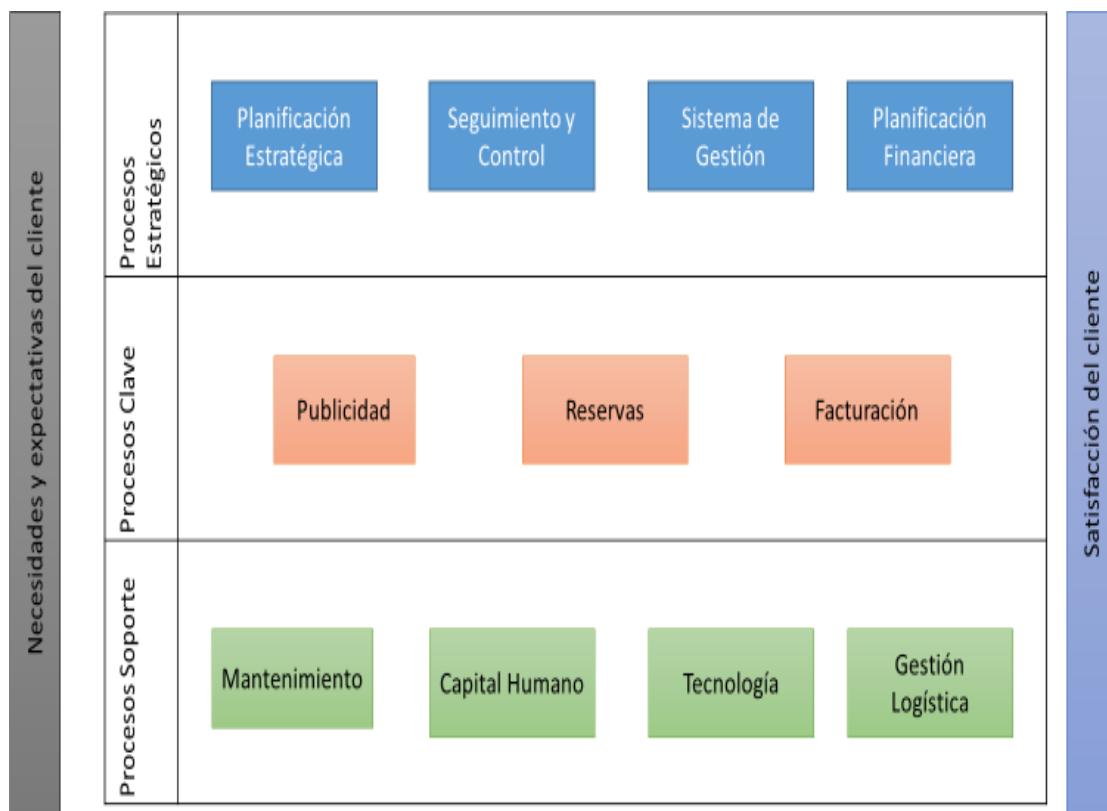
Necesidades y expectativas del cliente

Procesos Estratégicos

Planificación Estratégica

Seguimiento y Control

Sistema de Gestión

Planificación Financiera

Procesos Clave

Publicidad

Reservas

Facturación

Procesos Soporte

Mantenimiento

Capital Humano

Tecnología

Gestión Logística

Satisfacción del cliente